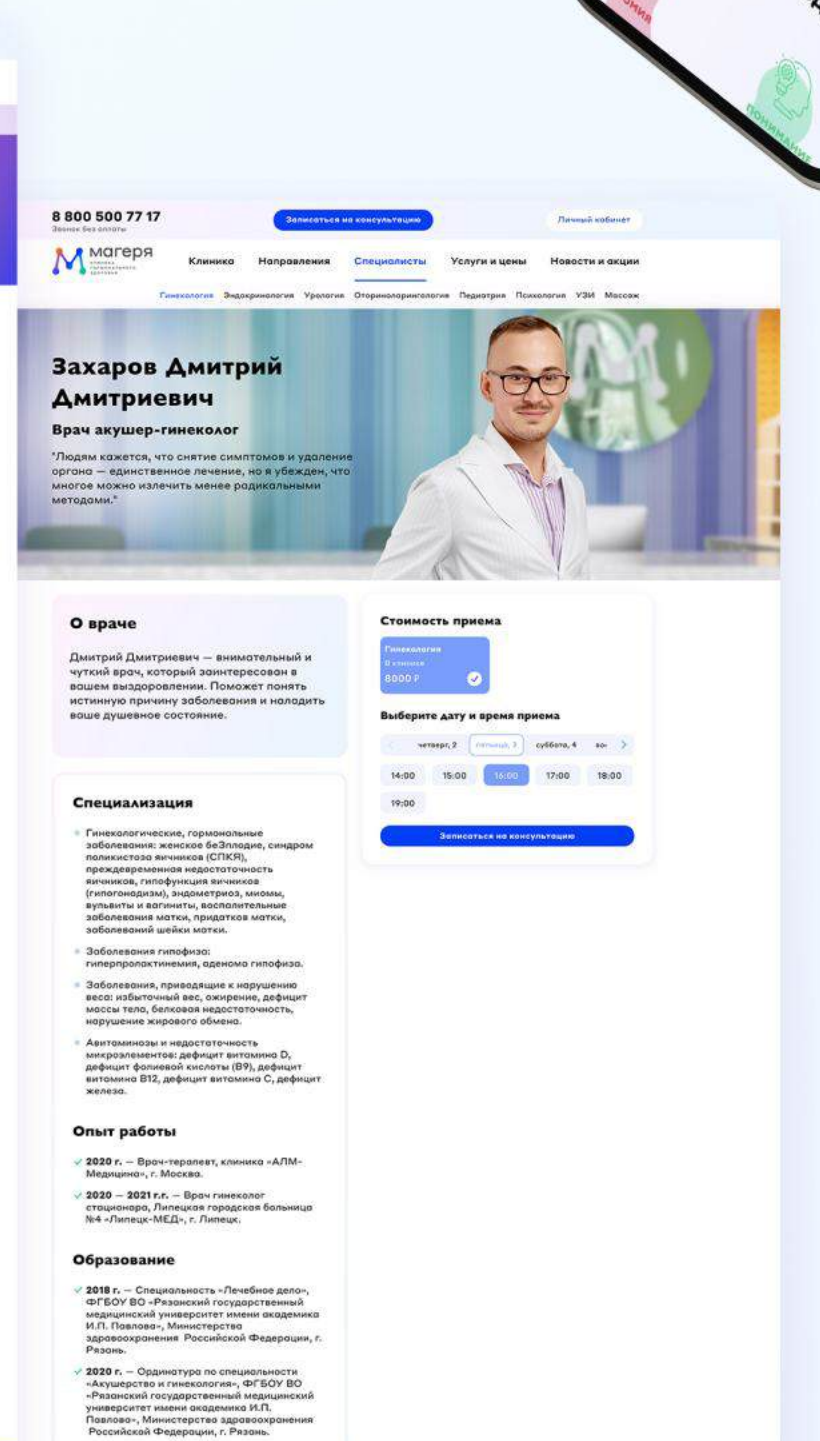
8 800 500 77 17
Звонок без оплаты

Записаться на консультацию

Личный кабинет

магеря

Клиника Направления Специалисты Услуги и цены Новости и акции

Гинекология Эндокринология Урология Оториноларингология Педиатрия Психология УЗИ Массаж

Захаров Дмитрий Дмитриевич

Врач акушер-гинеколог

"Людям кажется, что снятие симптомов и удаление органа — единственное лечение, но я убежден, что многое можно излечить менее радикальными методами."

О враче

Дмитрий Дмитриевич — внимательный и чуткий врач, который заинтересован в вашем выздоровлении. Поможет понять истинную причину заболевания и наладить ваше душевное состояние.

Стоимость приема

Гинекология
В клинике
8000 ₽

Выберите дату и время приема

четверг, 2 пятница, 3 суббота, 4 вос

14:00 15:00 16:00 17:00 18:00
19:00

Записаться на консультацию

Специализация

Гинекологические, гормональные заболевания: женское бесплодие, синдром поликистоза яичников (СПКЯ), преждевременная недостаточность яичников, гипофункция яичников (гипогонадизм), эндометриоз, миомы, вульвиты и вагиниты, воспалительные заболевания матки, придатков матки, заболеваний шейки матки.

Заболевания гипофиза: гиперпролактинемия, аденома гипофиза.

Заболевания, приводящие к нарушению веса: избыточный вес, ожирение, дефицит массы тела, белковая недостаточность, нарушение жирового обмена.

Авитаминозы и недостаточность микроэлементов: дефицит витамина D, дефицит фолиевой кислоты (B9), дефицит витамина B12, дефицит витамина C, дефицит железа.

Опыт работы

2020 г. — Врач-терапевт, клиника «АЛМ-Медицина», г. Москва.

2020 — 2021 г.г. — Врач гинеколог стационара, Липецкая городская больница №4 «Липецк-МЕД», г. Липецк.

Образование

2018 г. — Специальность «Лечебное дело», ФГБОУ ВО «Рязанский государственный медицинский университет имени академика И.П. Павлова», Министерства здравоохранения Российской Федерации, г. Рязань.

2020 г. — Ординатура по специальности «Акушерство и гинекология», ФГБОУ ВО «Рязанский государственный медицинский университет имени академика И.П. Павлова», Министерства здравоохранения Российской Федерации, г. Рязань.